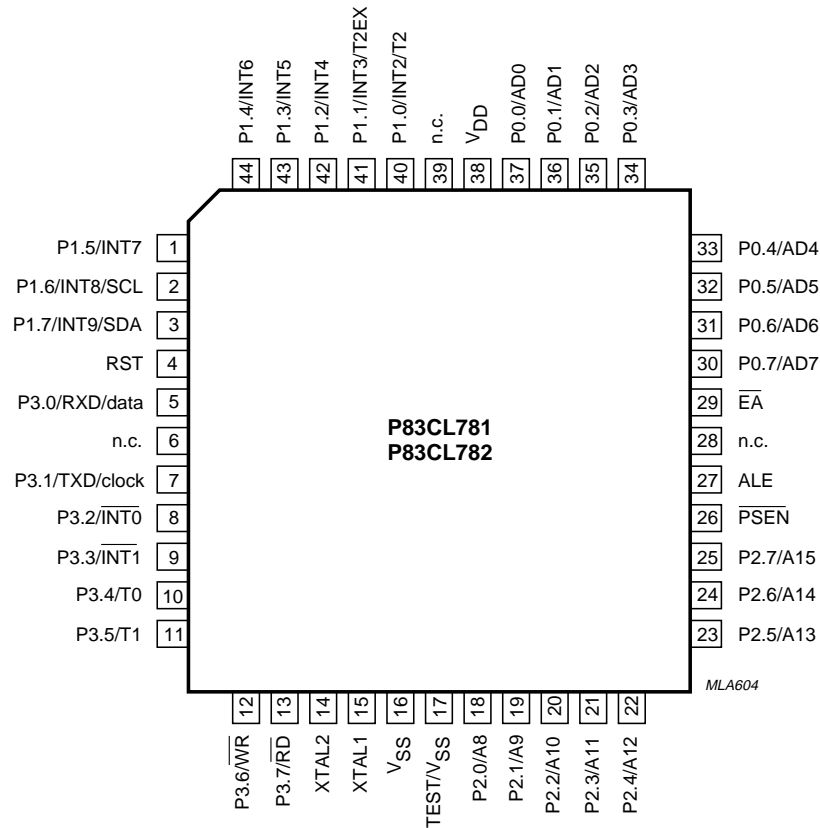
P1.4/INT6 44
P1.3/INT5 43
P1.2/INT4 42
P1.1/INT3/T2EX 41
P1.0/INT2/T2 40
n.c. 39
$V_{DD}$ 38
P0.0/AD0 37
P0.1/AD1 36
P0.2/AD2 35
P0.3/AD3 34

P1.5/INT7 1
P1.6/INT8/SCL 2
P1.7/INT9/SDA 3
RST 4
P3.0/RXD/data 5
n.c. 6
P3.1/TXD/clock 7
P3.2/$\overline{INT0}$ 8
P3.3/$\overline{INT1}$ 9
P3.4/T0 10
P3.5/T1 11

P83CL781
P83CL782

33 P0.4/AD4
32 P0.5/AD5
31 P0.6/AD6
30 P0.7/AD7
29 $\overline{EA}$
28 n.c.
27 ALE
26 $\overline{PSEN}$
25 P2.7/A15
24 P2.6/A14
23 P2.5/A13

MLA604

12 P3.6/$\overline{WR}$
13 P3.7/$\overline{RD}$
14 XTAL2
15 XTAL1
16 $V_{SS}$
17 TEST/$V_{SS}$
18 P2.0/A8
19 P2.1/A9
20 P2.2/A10
21 P2.3/A11
22 P2.4/A12